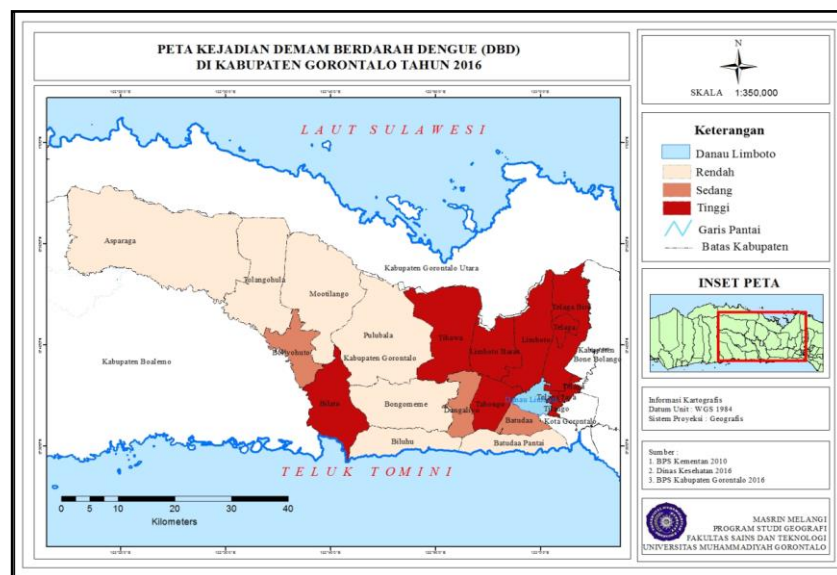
PETA KEJADIAN DEMAM BERDARAH DENGUE (DBD)
DI KABUPATEN GORONTALO TAHUN 2016

N

SKALA 1:350,000

LAUT SULAWESI

Asparaga
Tolangohula
Mootilango
Kabupaten Gorontalo Utara
Pulubala
Tibawa
Limboto Barat
Limboto
Telaga Biru
Telaga
Kabupaten Bone Bolango
Boliyohuto
Kabupaten Gorontalo
Kabupaten Boalemo
Bilato
Bongomeme
Dungaliyo
Tabongo
Danau Limboto
Telaga Jaya
Tilango
Batudaa
Kota Gorontalo
Biluhu
Batudaa Pantai

TELUK TOMINI

0 5 10 20 30 40
Kilometers

Keterangan
Danau Limboto
Rendah
Sedang
Tinggi
Garis Pantai
Batas Kabupaten

INSET PETA

Informasi Kartografis
Datum Unit : WGS 1984
Sistem Proyeksi : Geografis

Sumber :
1. BPS Kementan 2010
2. Dinas Kesehatan 2016
3. BPS Kabupaten Gorontalo 2016

MASRIN MELANGI
PROGRAM STUDI GEOGRAFI
FAKULTAS SAINS DAN TEKNOLOGI
UNIVERSITAS MUHAMMADIYAH GORONTALO